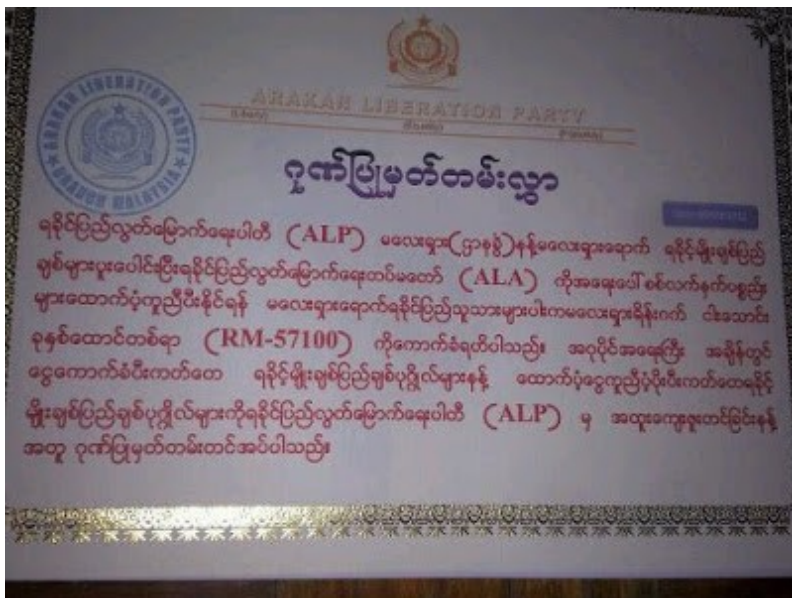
ARAKAN LIBERATION PARTY

ARAKAN LIBERATION PARTY
ARAKAN MALAYSIA

ဂုဏ်ပြုမှတ်တမ်းလွှာ

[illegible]

ရခိုင်ပြည်လွတ်မြောက်ရေးပါတီ (ALP) မလေးရှား(ဌာနခွဲ)နှင့်မလေးရှားရောက် ရခိုင်မျိုးချစ်ပြည်ချစ်များ ပူးပေါင်း၍ ရခိုင်ပြည်လွတ်မြောက်ရေးတပ်မတော် (ALA) ကိုအရေးပေါ်စစ်လက်နက်ပစ္စည်းများထောက်ပံ့ကူညီပေးနိုင်ရန် မလေးရှားရောက်ရခိုင်ပြည်သူသားများပါးကမလေးရှားရင်းဂစ် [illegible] ရင်းထောင်တစ်ရာ (RM-57100) ကိုကောက်ခံရပါသည်။ အလှူရှင်အများပြား အချိန်တွင် ငွေကောက်ခံပေးကြတော ရခိုင်မျိုးချစ်ပြည်ချစ်ပုဂ္ဂိုလ်များနှင့် ထောက်ပံ့ငွေကူညီပံ့ပိုးပေးကြတော ရခိုင်မျိုးချစ်ပြည်ချစ်ပုဂ္ဂိုလ်များကိုရခိုင်ပြည်လွတ်မြောက်ရေးပါတီ (ALP) မှ အထူးကျေးဇူးတင်ခြင်းနှင့်အတူ ဂုဏ်ပြုမှတ်တမ်းတင်အပ်ပါသည်။